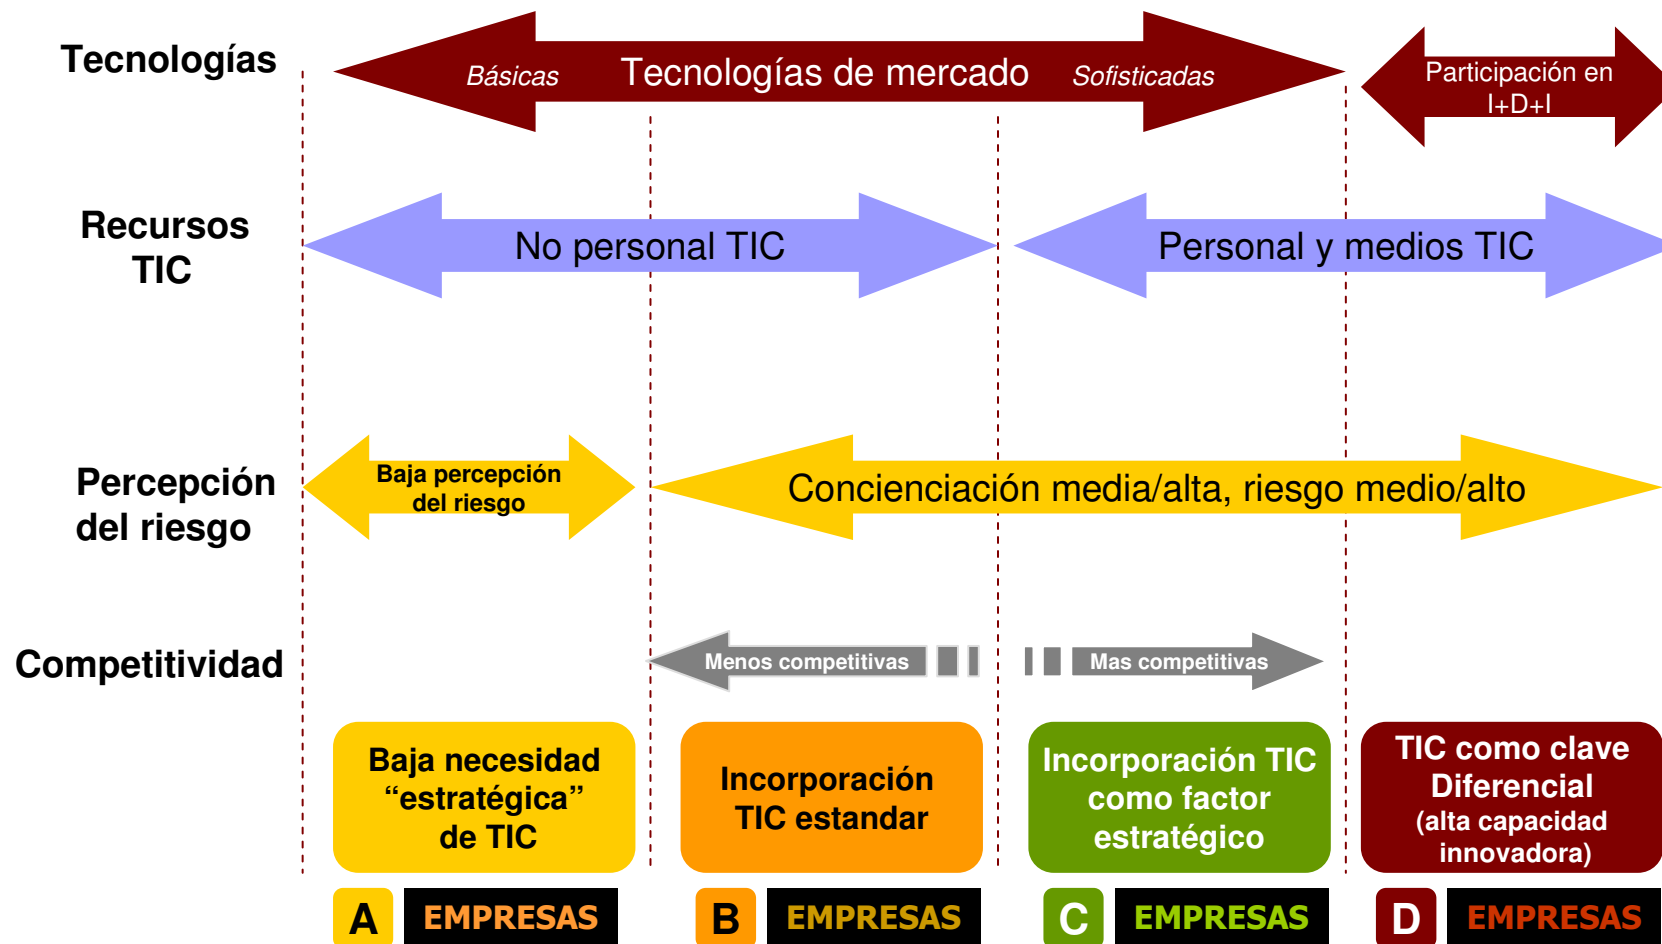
Tecnologías

Básicas Tecnologías de mercado Sofisticadas

Participación en I+D+I

Recursos TIC

No personal TIC

Personal y medios TIC

Percepción del riesgo

Baja percepción del riesgo

Concienciación media/alta, riesgo medio/alto

Competitividad

Menos competitivas

Mas competitivas

Baja necesidad “estratégica” de TIC

Incorporación TIC estandar

Incorporación TIC como factor estratégico

TIC como clave Diferencial (alta capacidad innovadora)

A EMPRESAS

B EMPRESAS

C EMPRESAS

D EMPRESAS